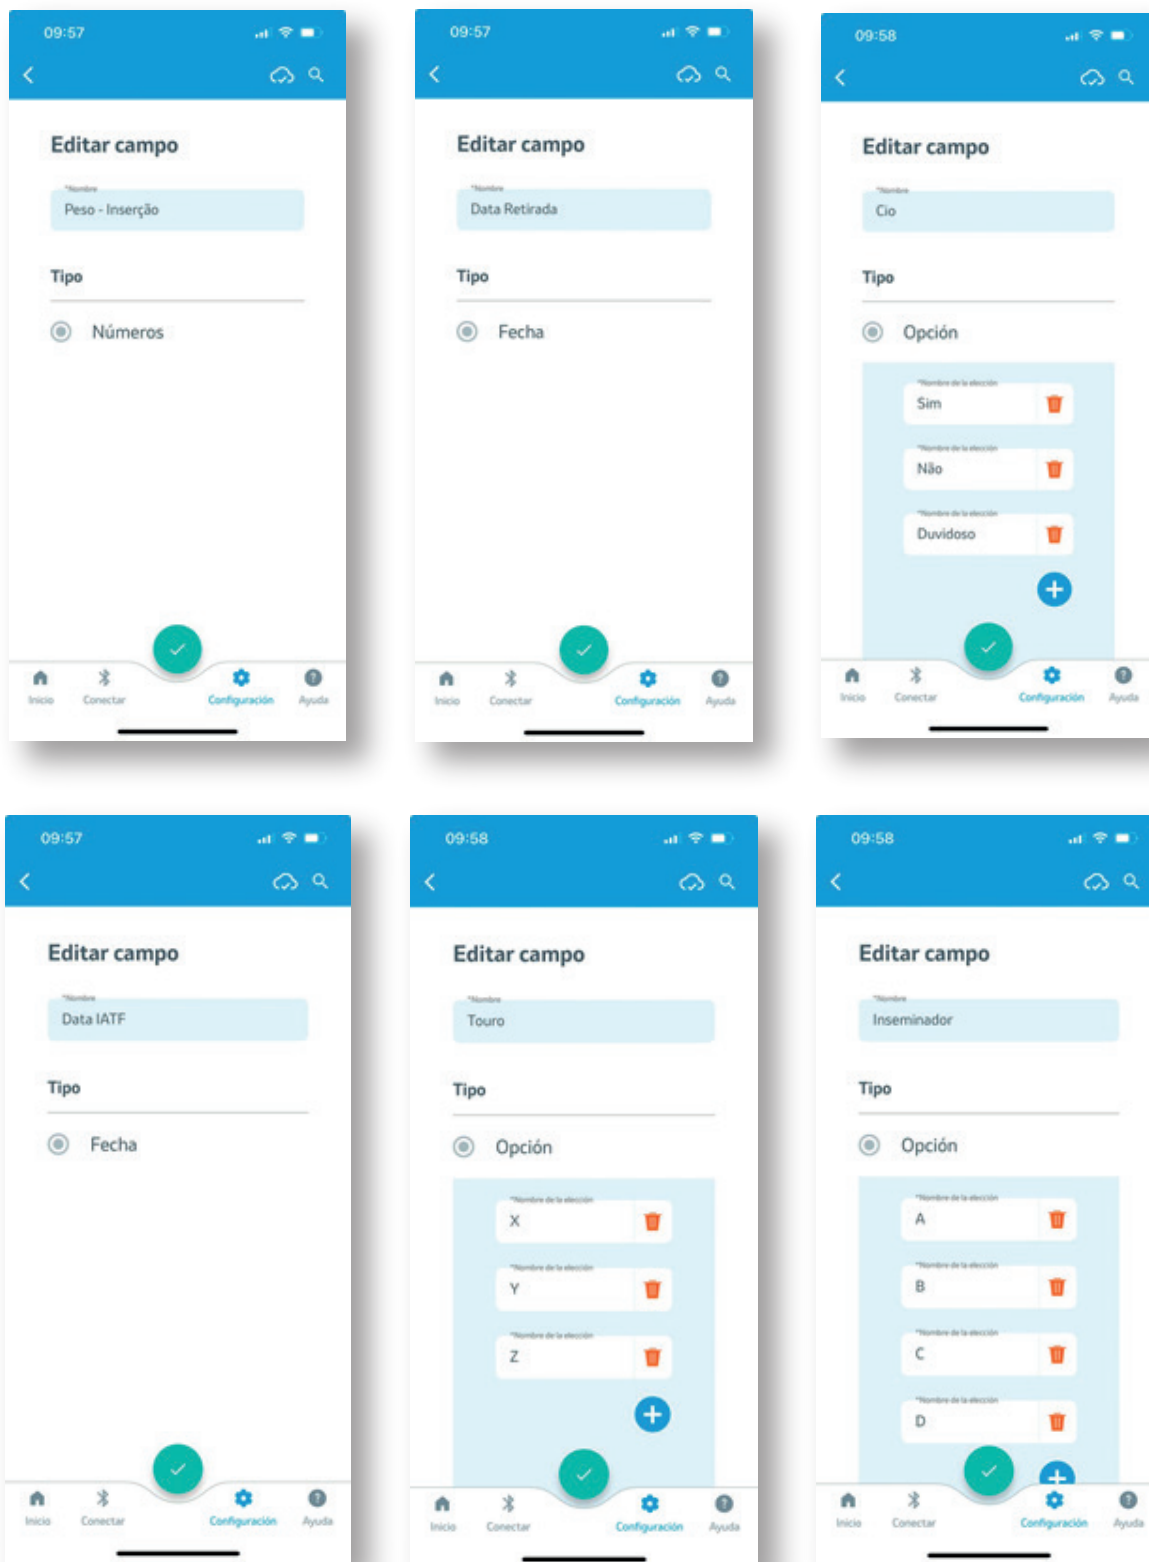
09:57

Editar campo

*Nombre
Peso - Inserção

Tipo

Números

Inicio Conectar Configuración Ayuda

09:57

Editar campo

*Nombre
Data Retirada

Tipo

Fecha

Inicio Conectar Configuración Ayuda

09:58

Editar campo

*Nombre
Cio

Tipo

Opción

*Nombre de la elección
Sim

*Nombre de la elección
Não

*Nombre de la elección
Duvidoso

Inicio Conectar Configuración Ayuda

09:57

Editar campo

*Nombre
Data IATF

Tipo

Fecha

Inicio Conectar Configuración Ayuda

09:58

Editar campo

*Nombre
Touro

Tipo

Opción

*Nombre de la elección
X

*Nombre de la elección
Y

*Nombre de la elección
Z

Inicio Conectar Configuración Ayuda

09:58

Editar campo

*Nombre
Inseminador

Tipo

Opción

*Nombre de la elección
A

*Nombre de la elección
B

*Nombre de la elección
C

*Nombre de la elección
D

Inicio Conectar Configuración Ayuda